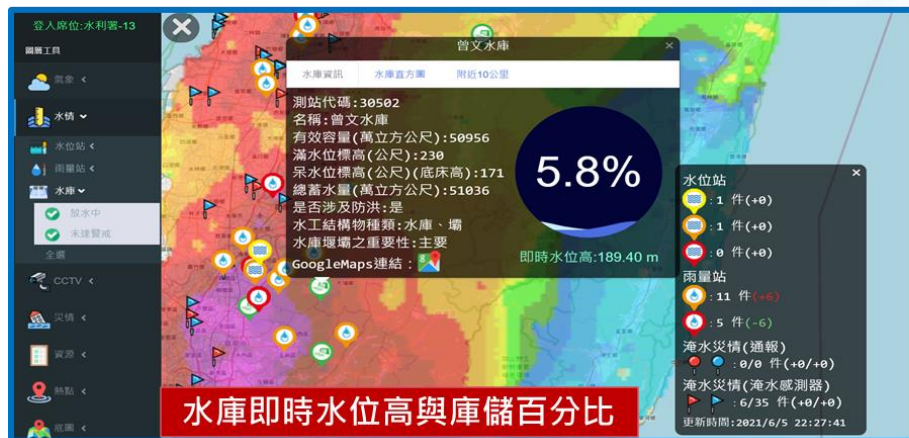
登入席位:水利署-13

圖層工具

氣象 <

水情

水位站 <

雨量站 <

水庫

放水中

未達警戒

全選

CCTV <

災情 <

資源 <

熱點 <

底圖 <

曾文水庫

水庫資訊 水庫直方圖 附近10公里

測站代碼:30502
名稱:曾文水庫
有效容量(萬立方公尺):50956
滿水位標高(公尺):230
呆水位標高(公尺)(底床高):171
總蓄水量(萬立方公尺):51036
是否涉及防洪:是
水工結構物種類:水庫、堰
水庫堰壩之重要性:主要
GoogleMaps連結:

5.8%

即時水位高:189.40 m

水位站
:1 件(+0)
:1 件(+0)
:0 件(+0)
雨量站
:11 件(+6)
:5 件(-6)
淹水災情(通報)
:0/0 件(+0/+0)
淹水災情(淹水感測器)
:6/35 件(+0/+0)
更新時間:2021/6/5 22:27:41

水庫即時水位高與庫儲百分比